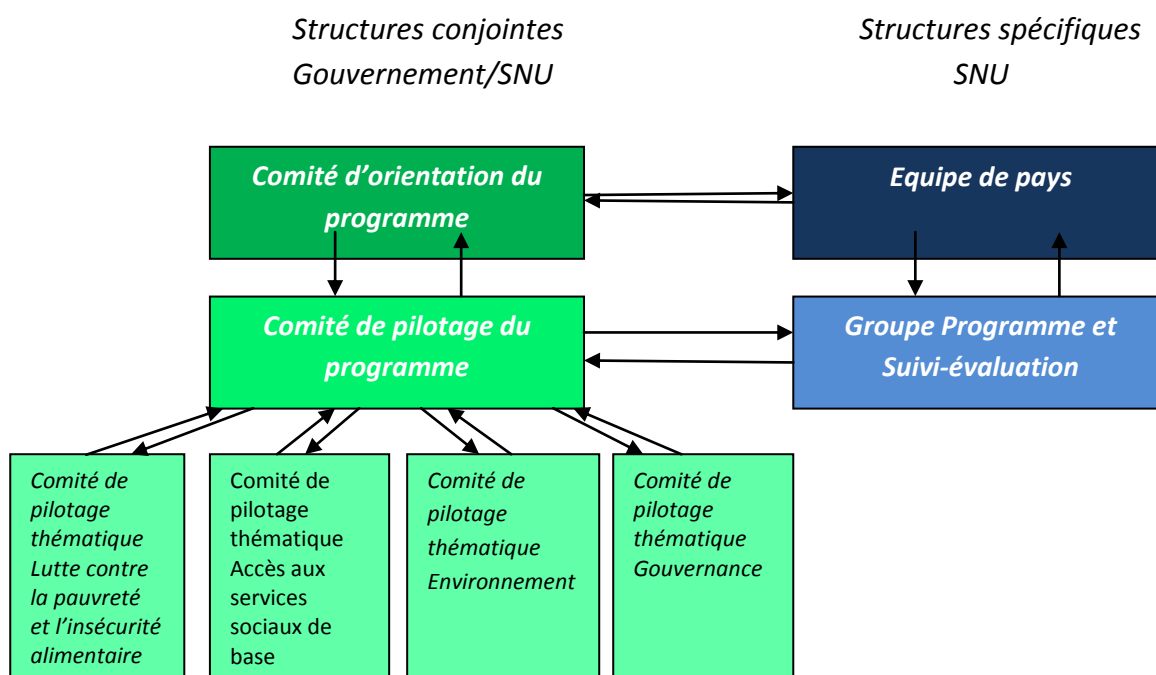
Structures conjointes Gouvernement/SNU

Structures spécifiques SNU

Comité d'orientation du programme

Equipe de pays

Comité de pilotage du programme

Groupe Programme et Suivi-évaluation

Comité de pilotage thématique Lutte contre la pauvreté et l'insécurité alimentaire

Comité de pilotage thématique Accès aux services sociaux de base

Comité de pilotage thématique Environnement

Comité de pilotage thématique Gouvernance